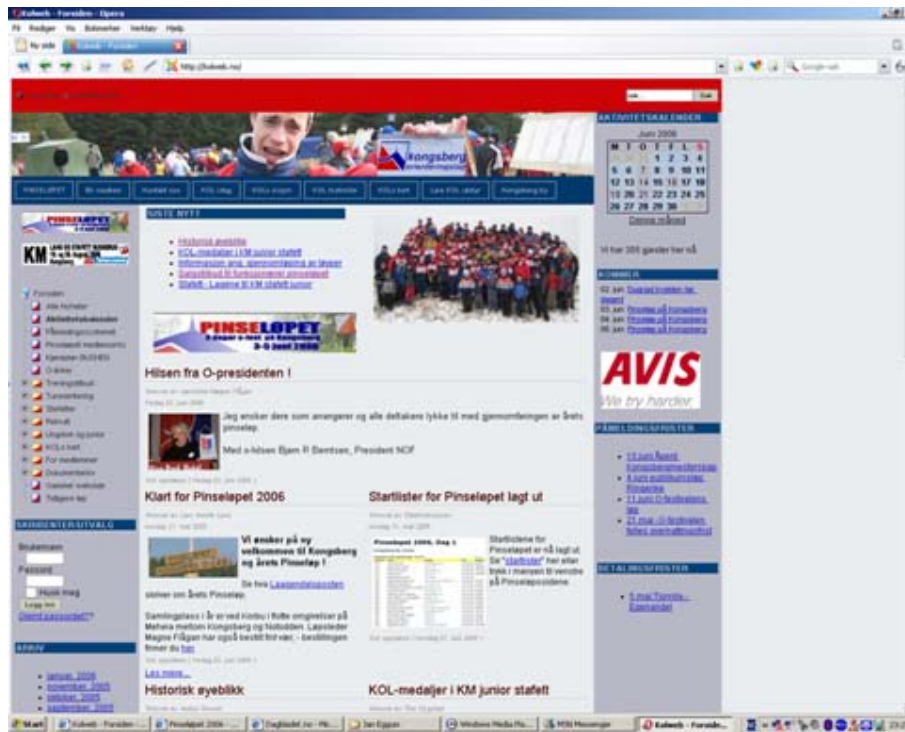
Kolweb - Forsiden - Opera
Fil Rediger Vis Bokmerker Verktøy Hjelp
Ny side
Kolweb - Forsiden
http://kolweb.no/
Google-søk
Søk
AKTIVITETSKALENDER
Juni 2006
| M | T | O | T | F | L | S |
|---|---|---|---|---|---|---|
| | | | 1 | 2 | 3 | 4 |
| 5 | 6 | 7 | 8 | 9 | 10 | 11 |
| 12 | 13 | 14 | 15 | 16 | 17 | 18 |
| 19 | 20 | 21 | 22 | 23 | 24 | 25 |
| 26 | 27 | 28 | 29 | 30 | | |
Denne måned
Kongsberg
PINSELØPET
KM
Forsiden
SISTE NYTT
Historisk øyeblikk
KOL-medaljer i KM junior stafett
Informasjon ang. gjennomføring av løpet
Takk til funksjonærer pinseløpet
Stafett - Lagene til KM stafett junior
PINSELØPET
3-5 juni 2006
Hilsen fra O-presidenten !
Jeg ønsker dere som arrangerer og alle deltakere lykke til med gjennomføringen av årets pinseløp.
Med o-hilsen Bjørn R Berntsen, President NOF
Klart for Pinseløpet 2006
Vi ønsker på ny velkommen til Kongsberg og årets Pinseløp !
Se hva Løpsledelsen sier om årets Pinseløp.
Samlingsplass i år er ved Korbu i flotte omgivelser på Meheia mellom Kongsberg og Notodden. Løpsleder Magne Fågan har også bestilt fint vær, - bestillingen finner du her
Les mere...
Startlister for Pinseløpet lagt ut
Startlistene for Pinseløpet er nå lagt ut. Se "startlister" her eller trykk i menyen til venstre på Pinseløpssidene.
Historisk øyeblikk
KOL-medaljer i KM junior stafett
SAMBANDSUTVALG
Brukernavn
Passord
Husk meg
Logg inn
Glemt passordet?
ARKIV
januar 2006
november 2005
oktober 2005
september 2005
Vi har 305 gjester her nå
KOMMER
02.jun
03.jun Pinseløp på Kongsberg
04.jun Pinseløp på Kongsberg
05.jun Pinseløp på Kongsberg
AVIS
We try harder.
PÅMELDINGSFRISTER
DETALJFRISTER
Start
Kolweb - Forsiden
Pinseløpet 2006
Dagbladet.no
Windows Media Player
MSN Messenger
Kolweb - Forsiden